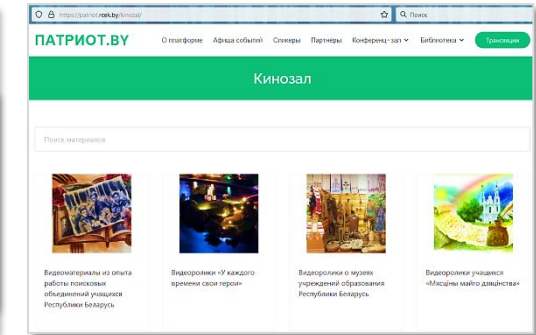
https://patriot.rcek.by/kinozal/

Поиск

ПАТРИОТ.BY

О платформе Афиша событий Спикеры Партнеры Конференц-зал Библиотека Трансляции

Кинозал

Поиск материалов

Видеоматериалы из опыта работы поисковых объединений учащихся Республики Беларусь

Видеоролики «У каждого времени свои герои»

Видеоролики о музеях учреждений образования Республики Беларусь

Видеоролики учащихся «Месцы майго дзяцінства»